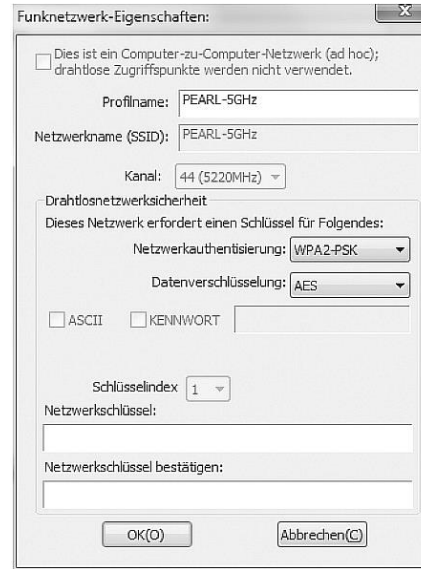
Funknetzwerk-Eigenschaften:

X

Dies ist ein Computer-zu-Computer-Netzwerk (ad hoc); drahtlose Zugriffspunkte werden nicht verwendet.

Profilname: PEARL-5GHz

Netzwerkname (SSID): PEARL-5GHz

Kanal: 44 (5220MHz)

Drahtlosnetzwerksicherheit

Dieses Netzwerk erfordert einen Schlüssel für Folgendes:

Netzwerkauthentisierung: WPA2-PSK

Datenverschlüsselung: AES

ASCII KENNWORT

Schlüsselindex 1

Netzwerkschlüssel:

Netzwerkschlüssel bestätigen:

OK(O)

Abbrechen(C)